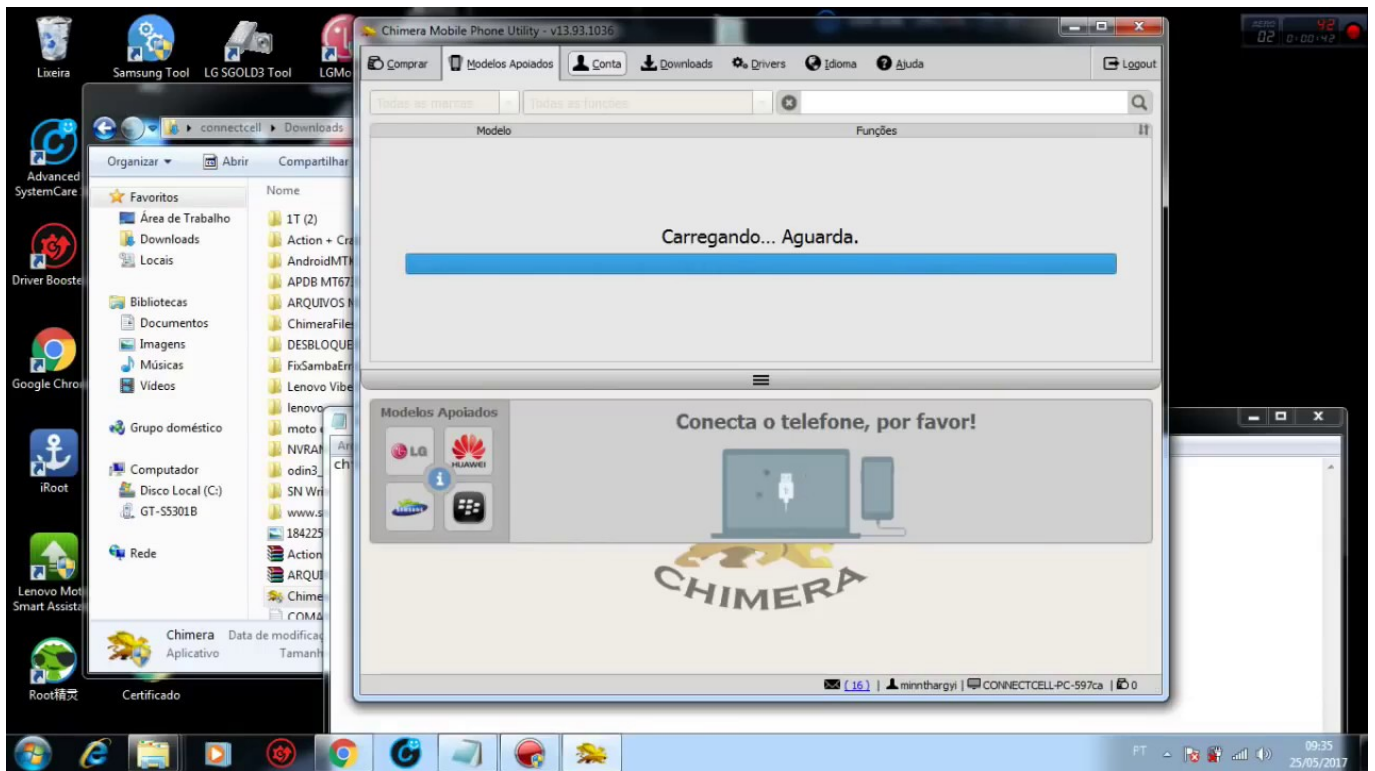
Lixeira

Samsung Tool

LG SGOLD3 Tool

LGMo

Advanced SystemCare

Driver Booste

Google Chro

iRoot

Lenovo Mot Smart Assista

Root精灵

Certificado

02 0:00:42

connectcell ▸ Downloads

Organizar ▾

Abrir

Compartilhar

Favoritos

Área de Trabalho

Downloads

Locais

Bibliotecas

Documentos

Imagens

Músicas

Vídeos

Grupo doméstico

Computador

Disco Local (C:)

GT-S5301B

Rede

Nome

1T (2)

Action + Cra

AndroidMTK

APDB MT67

ARQUIVOS N

ChimeraFiles

DESBLOQUE

FixSambaErr

Lenovo Vibe

lenovo

moto

NVRAM

odin3

SN Wri

www.s

184225

Action

ARQUI

Chime

COMA

Chimera Data de modificaç

Aplicativo Tamanh

Chimera Mobile Phone Utility - v13.93.1036

Comprar

Modelos Apoiados

Conta

Downloads

Drivers

Idioma

Ajuda

Logout

Todas as marcas

Todas as funções

Modelo

Funções

Carregando... Aguarda.

Modelos Apoiados

Conecta o telefone, por favor!

LG

HUAWEI

SAMSUNG

CHIMERA

( 16 ) | minnthargyi | CONNECTCELL-PC-597ca | 0

PT

09:35
25/05/2017